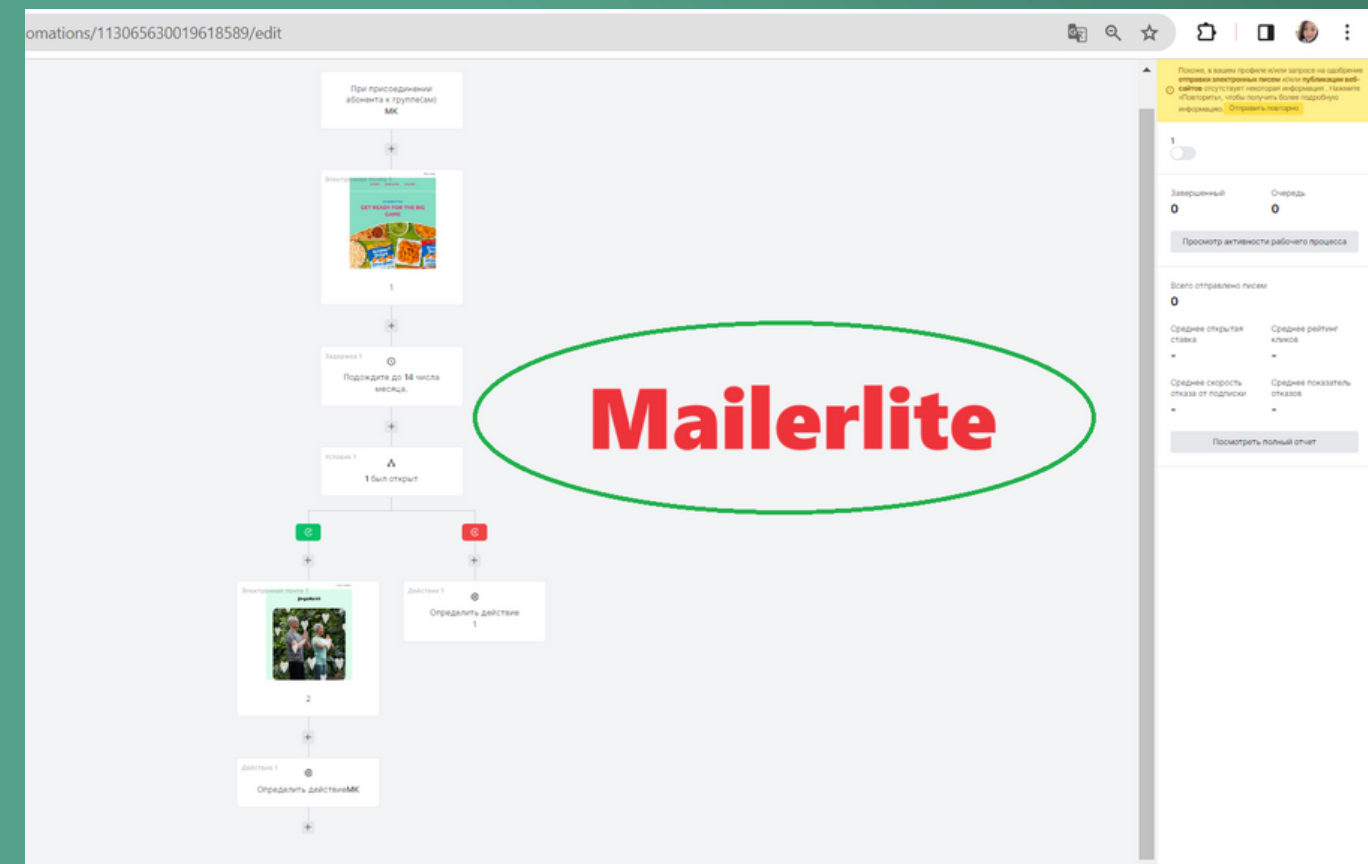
omations/113065630019618589/edit

При присоединении абонента к группе(ам) МК

Электронная почта 1

GET READY FOR THE BIG GAME

1

Задержка 1

Подождите до 14 числа месяца.

Условие 1

1 был открыт

Электронная почта 1

2

Действие 1

Определить действие 1

Действие 1

Определить действиеМК

Mailerlite

Похоже, в вашем профиле и/или запросе на одобрение отправки электронных писем и/или публикации веб-сайтов отсутствует некоторая информация. Нажмите «Повторить», чтобы получить более подробную информацию. Отправить повторно

1

Завершенный
0

Очередь
0

Просмотр активности рабочего процесса

Всего отправлено писем
0

Среднее открытая ставка
-

Среднее рейтинг кликов
-

Среднее скорость отказа от подписки
-

Среднее показатель отказов
-

Посмотреть полный отчет